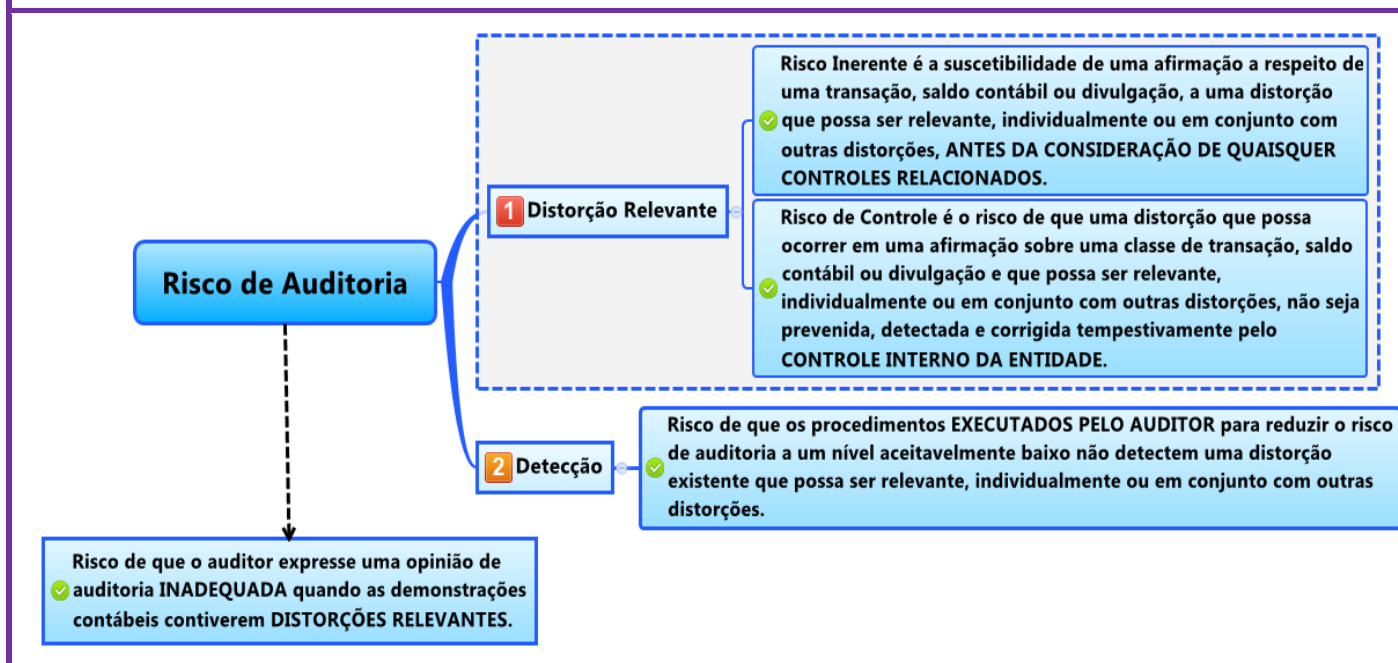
Risco de Auditoria

1 Distorção Relevante

Risco Inerente é a suscetibilidade de uma afirmação a respeito de uma transação, saldo contábil ou divulgação, a uma distorção que possa ser relevante, individualmente ou em conjunto com outras distorções, ANTES DA CONSIDERAÇÃO DE QUAISQUER CONTROLES RELACIONADOS.

Risco de Controle é o risco de que uma distorção que possa ocorrer em uma afirmação sobre uma classe de transação, saldo contábil ou divulgação e que possa ser relevante, individualmente ou em conjunto com outras distorções, não seja prevenida, detectada e corrigida tempestivamente pelo CONTROLE INTERNO DA ENTIDADE.

2 Detecção

Risco de que os procedimentos EXECUTADOS PELO AUDITOR para reduzir o risco de auditoria a um nível aceitavelmente baixo não detectem uma distorção existente que possa ser relevante, individualmente ou em conjunto com outras distorções.

Risco de que o auditor expresse uma opinião de auditoria INADEQUADA quando as demonstrações contábeis contiverem DISTORÇÕES RELEVANTES.